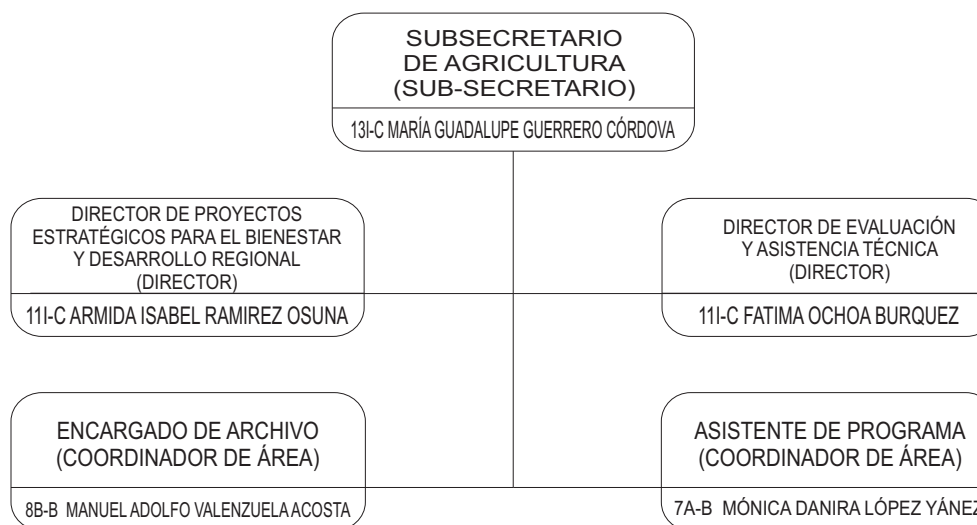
SUBSECRETARIO DE AGRICULTURA (SUB-SECRETARIO)

13I-C MARÍA GUADALUPE GUERRERO CÓRDOVA

DIRECTOR DE PROYECTOS ESTRATÉGICOS PARA EL BIENESTAR Y DESARROLLO REGIONAL (DIRECTOR)

11I-C ARMIDA ISABEL RAMIREZ OSUNA

DIRECTOR DE EVALUACIÓN Y ASISTENCIA TÉCNICA (DIRECTOR)

11I-C FATIMA OCHOA BURQUEZ

ENCARGADO DE ARCHIVO (COORDINADOR DE ÁREA)

8B-B MANUEL ADOLFO VALENZUELA ACOSTA

ASISTENTE DE PROGRAMA (COORDINADOR DE ÁREA)

7A-B MÓNICA DANIRA LÓPEZ YÁNEZ